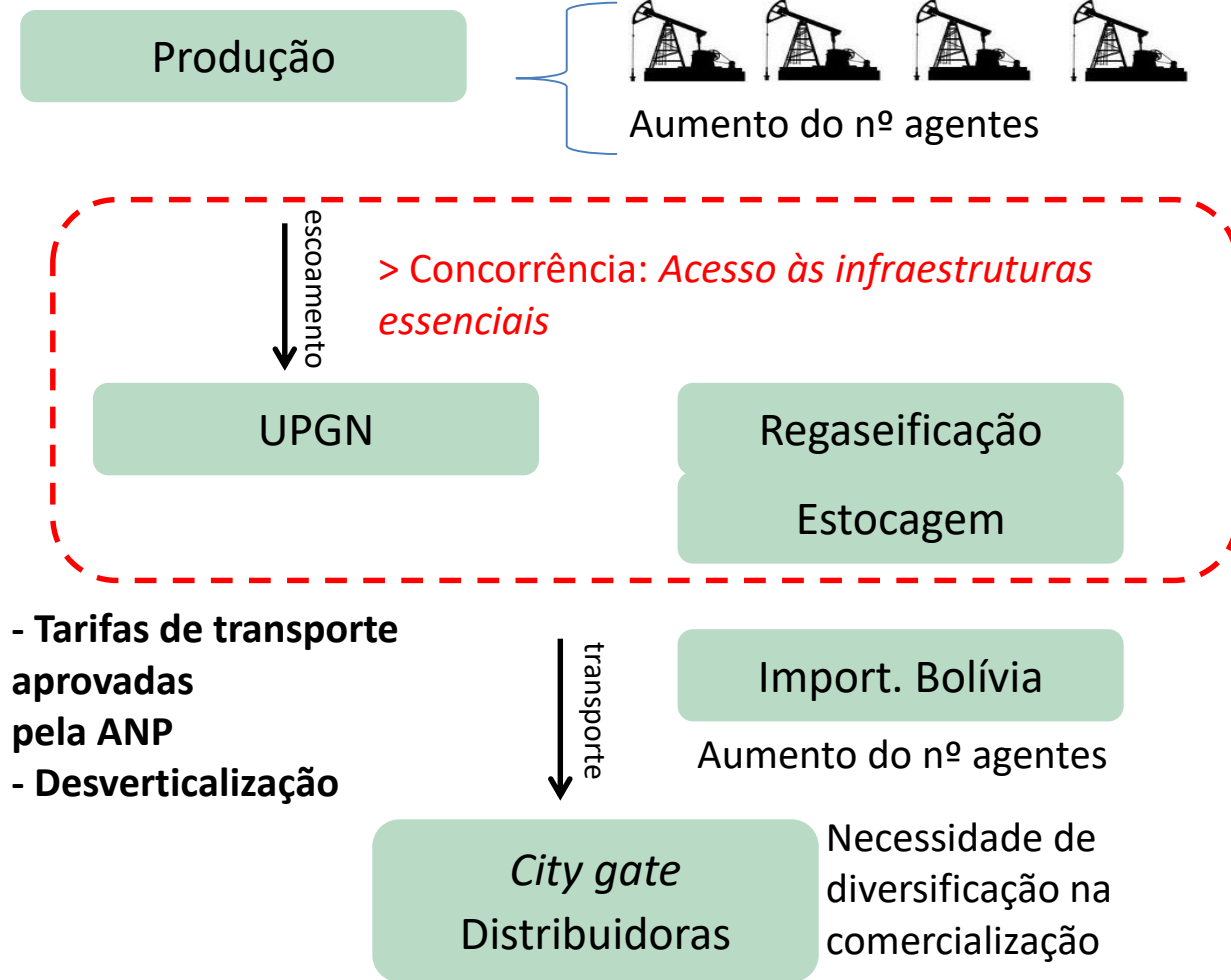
Produção

Aumento do nº agentes

escoamento

> Concorrência: *Acesso às infraestruturas essenciais*

UPGN

Regaseificação

Estocagem

- Tarifas de transporte aprovadas pela ANP
- Desverticalização

transporte

Import. Bolívia

Aumento do nº agentes

*City gate*
Distribuidoras

Necessidade de diversificação na comercialização